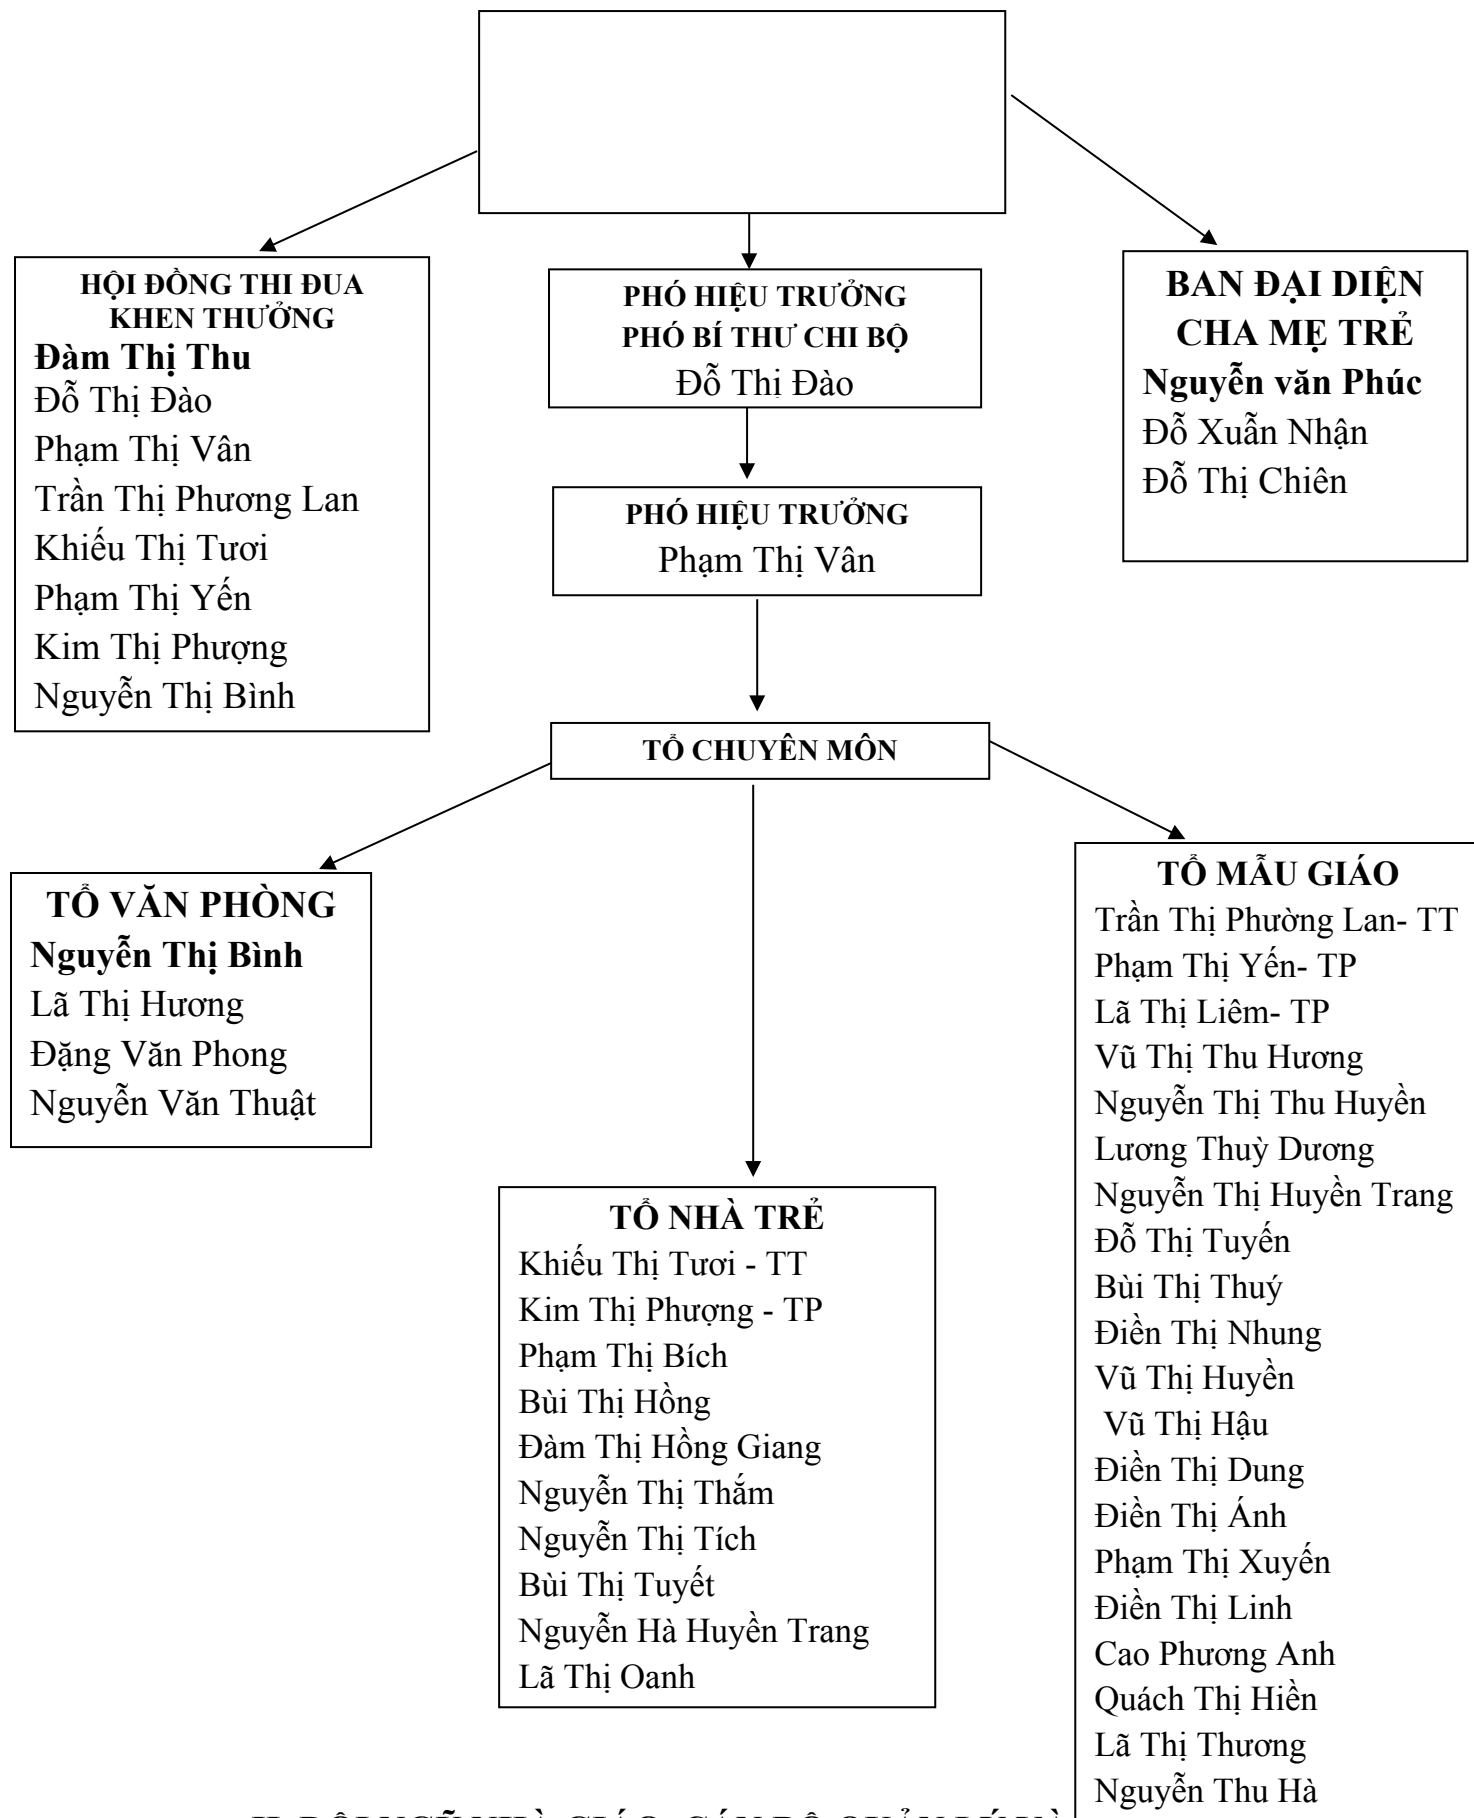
HỘI ĐỒNG THI ĐUA KHEN THƯỞNG
Đàm Thị Thu
Đỗ Thị Đào
Phạm Thị Vân
Trần Thị Phương Lan
Khiếu Thị Tươi
Phạm Thị Yến
Kim Thị Phượng
Nguyễn Thị Bình

PHÓ HIỆU TRƯỞNG
PHÓ BÍ THƯ CHI BỘ
Đỗ Thị Đào

PHÓ HIỆU TRƯỞNG
Phạm Thị Vân

BAN ĐẠI DIỆN CHA MẸ TRẺ
Nguyễn văn Phúc
Đỗ Xuẫn Nhận
Đỗ Thị Chiên

TỔ CHUYÊN MÔN

TỔ VĂN PHÒNG
Nguyễn Thị Bình
Lã Thị Hương
Đặng Văn Phong
Nguyễn Văn Thuật

TỔ NHÀ TRẺ
Khiếu Thị Tươi - TT
Kim Thị Phượng - TP
Phạm Thị Bích
Bùi Thị Hồng
Đàm Thị Hồng Giang
Nguyễn Thị Thắm
Nguyễn Thị Tích
Bùi Thị Tuyết
Nguyễn Hà Huyền Trang
Lã Thị Oanh

TỔ MẪU GIÁO
Trần Thị Phường Lan- TT
Phạm Thị Yến- TP
Lã Thị Liêm- TP
Vũ Thị Thu Hương
Nguyễn Thị Thu Huyền
Lương Thuỳ Dương
Nguyễn Thị Huyền Trang
Đỗ Thị Tuyến
Bùi Thị Thuý
Điền Thị Nhung
Vũ Thị Huyền
Vũ Thị Hậu
Điền Thị Dung
Điền Thị Ánh
Phạm Thị Xuyến
Điền Thị Linh
Cao Phương Anh
Quách Thị Hiền
Lã Thị Thương
Nguyễn Thu Hà

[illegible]